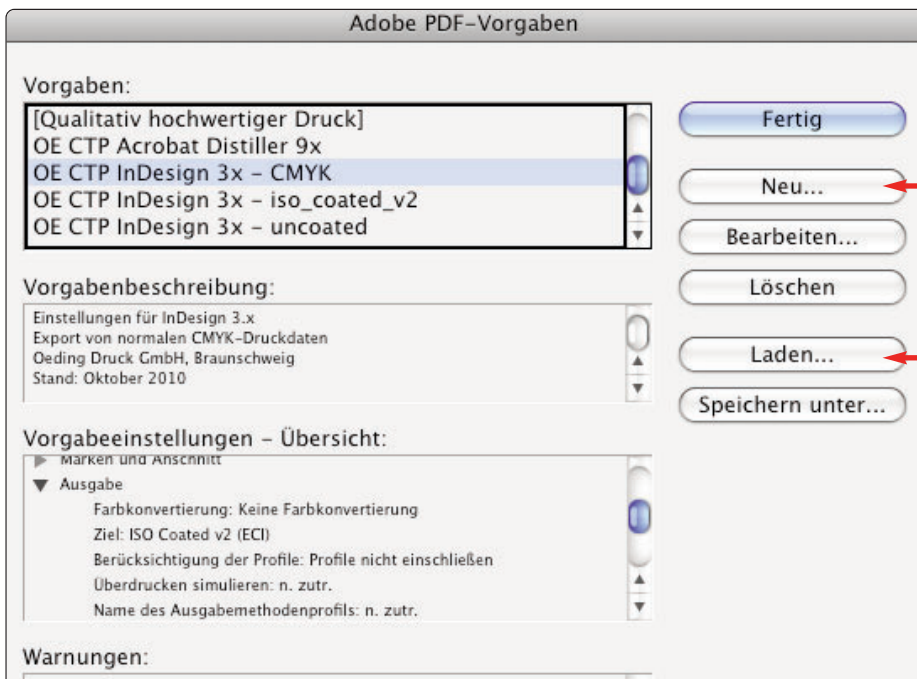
Adobe PDF-Vorgaben

Vorgaben:

[Qualitativ hochwertiger Druck]
OE CTP Acrobat Distiller 9x
OE CTP InDesign 3x – CMYK
OE CTP InDesign 3x – iso_coated_v2
OE CTP InDesign 3x – uncoated

Fertig

Neu...

Bearbeiten...

Löschen

Laden...

Speichern unter...

Vorgabenbeschreibung:

Einstellungen für InDesign 3.x
Export von normalen CMYK-Druckdaten
Oeding Druck GmbH, Braunschweig
Stand: Oktober 2010

Vorgabeeinstellungen – Übersicht:

Marken und Anschnitt
Ausgabe
Farbkonvertierung: Keine Farbkonvertierung
Ziel: ISO Coated v2 (ECI)
Berücksichtigung der Profile: Profile nicht einschließen
Überdrucken simulieren: n. zutr.
Name des Ausgabemethodenprofils: n. zutr.

Warnungen: